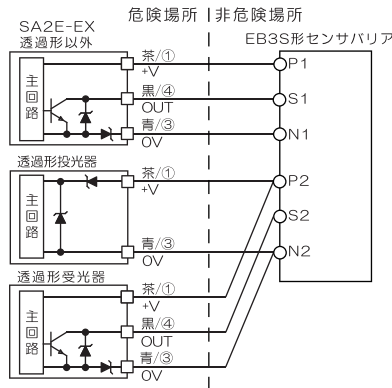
SA2E-EX
透過形以外

危険場所 | 非危険場所

EB3S形センサバリア

主回路

茶/①
+V
黒/④
OUT
青/③
0V

P1
S1
N1

透過形投光器

主回路

茶/①
+V
青/③
0V

P2
S2
N2

透過形受光器

主回路

茶/①
+V
黒/④
OUT
青/③
0V